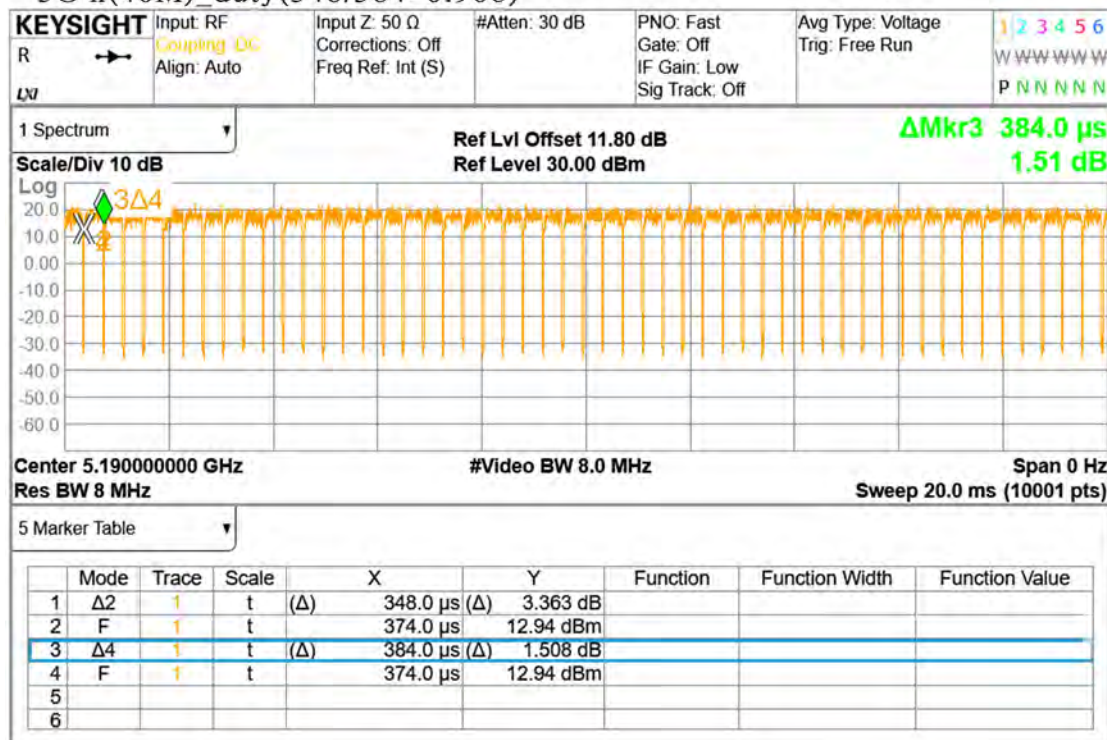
KEYSIGHT
R
LXI

Input: RF
Coupling: DC
Align: Auto

Input Z: 50 Ω
Corrections: Off
Freq Ref: Int (S)

#Atten: 30 dB

PNO: Fast
Gate: Off
IF Gain: Low
Sig Track: Off

Avg Type: Voltage
Trig: Free Run

1 2 3 4 5 6
W W W W W W
P N N N N N

1 Spectrum

Ref Lvl Offset 11.80 dB
Ref Level 30.00 dBm

ΔMkr3 384.0 μs
1.51 dB

Scale/Div 10 dB
Log

20.0
10.0
0.00
-10.0
-20.0
-30.0
-40.0
-50.0
-60.0

3Δ4
X2

Center 5.190000000 GHz
Res BW 8 MHz

#Video BW 8.0 MHz

Span 0 Hz
Sweep 20.0 ms (10001 pts)

5 Marker Table

| | Mode | Trace | Scale | X | Y | Function | Function Width | Function Value |
|---|---|---|---|---|---|---|---|---|
| 1 | Δ2 | 1 | t | (Δ) 348.0 μs | (Δ) 3.363 dB | | | |
| 2 | F | 1 | t | 374.0 μs | 12.94 dBm | | | |
| 3 | Δ4 | 1 | t | (Δ) 384.0 μs | (Δ) 1.508 dB | | | |
| 4 | F | 1 | t | 374.0 μs | 12.94 dBm | | | |
| 5 | | | | | | | | |
| 6 | | | | | | | | |